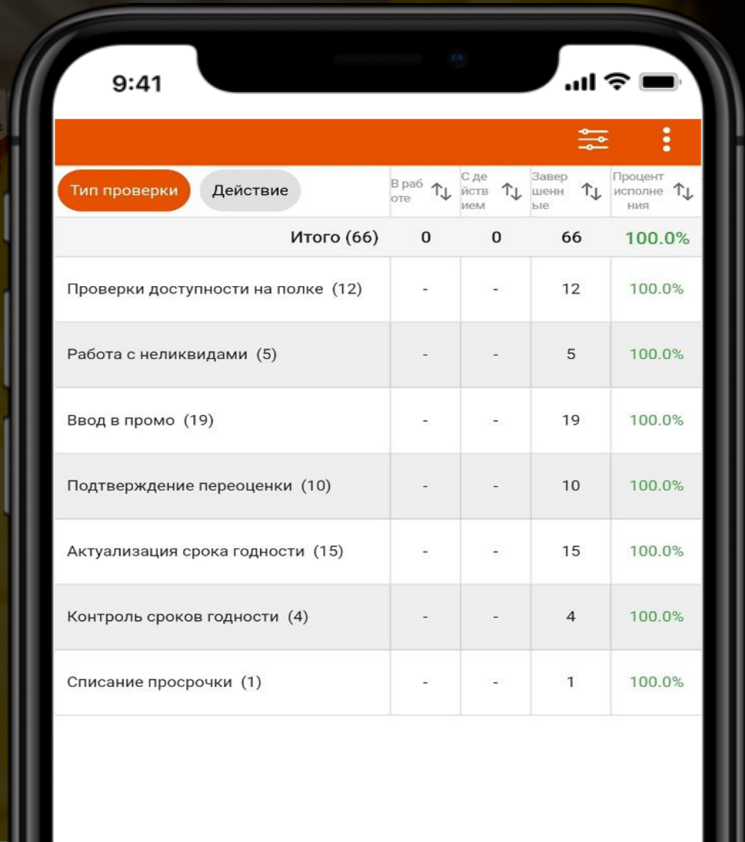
9:41

Тип проверки Действие

| | В работе | С действием | Завершенные | Процент исполнения |
|---|---|---|---|---|
| Итого (66) | 0 | 0 | 66 | 100.0% |
| Проверки доступности на полке (12) | - | - | 12 | 100.0% |
| Работа с неликвидами (5) | - | - | 5 | 100.0% |
| Ввод в промо (19) | - | - | 19 | 100.0% |
| Подтверждение переоценки (10) | - | - | 10 | 100.0% |
| Актуализация срока годности (15) | - | - | 15 | 100.0% |
| Контроль сроков годности (4) | - | - | 4 | 100.0% |
| Списание просрочки (1) | - | - | 1 | 100.0% |